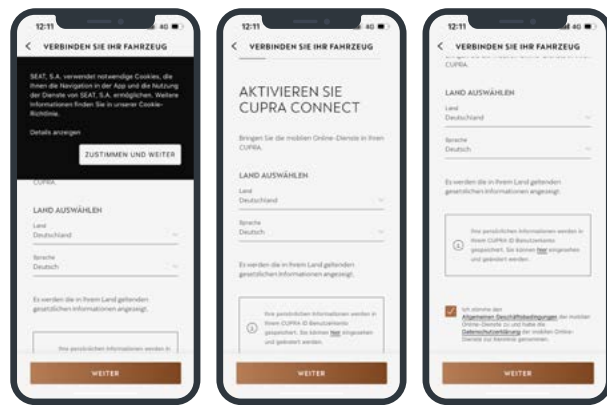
12:11

VERBINDEN SIE IHR FAHRZEUG

SEAT, S.A. verwendet notwendige Cookies, die Ihnen die Navigation in der App und die Nutzung der Dienste von SEAT, S.A. ermöglichen. Weitere Informationen finden Sie in unserer Cookie-Richtlinie.

Details anzeigen

ZUSTIMMEN UND WEITER

CUPRA.

LAND AUSWÄHLEN

Land
Deutschland

Sprache
Deutsch

Es werden die in Ihrem Land geltenden gesetzlichen Informationen angezeigt.

Ihre persönlichen Informationen werden in

WEITER

12:11

VERBINDEN SIE IHR FAHRZEUG

AKTIVIEREN SIE CUPRA CONNECT

Bringen Sie die mobilen Online-Dienste in Ihren CUPRA.

LAND AUSWÄHLEN

Land
Deutschland

Sprache
Deutsch

Es werden die in Ihrem Land geltenden gesetzlichen Informationen angezeigt.

Ihre persönlichen Informationen werden in Ihrem CUPRA ID Benutzerkonto gespeichert. Sie können hier eingesehen und geändert werden.

WEITER

12:11

VERBINDEN SIE IHR FAHRZEUG

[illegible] CUPRA.

LAND AUSWÄHLEN

Land
Deutschland

Sprache
Deutsch

Es werden die in Ihrem Land geltenden gesetzlichen Informationen angezeigt.

Ihre persönlichen Informationen werden in Ihrem CUPRA ID Benutzerkonto gespeichert. Sie können hier eingesehen und geändert werden.

Ich stimme den Allgemeinen Geschäftsbedingungen der mobilen Online-Dienste zu und habe die Datenschutzerklärung der mobilen Online-Dienste zur Kenntnis genommen.

WEITER